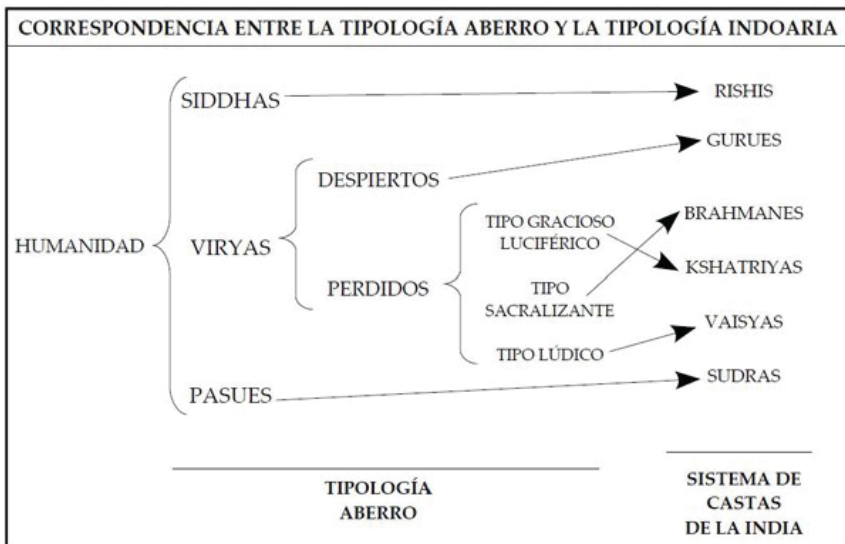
CORRESPONDENCIA ENTRE LA TIPOLOGÍA ABERRO Y LA TIPOLOGÍA INDOARIA

HUMANIDAD

SIDDHAS

RISHIS

VIRYAS

DESPIERTOS

GURUES

PERDIDOS

TIPO GRACIOSO LUCIFÉRICO

BRAHMANES

TIPO SACRALIZANTE

KSHATRIYAS

TIPO LÚDICO

VAISYAS

PASUES

SUDRAS

TIPOLOGÍA ABERRO

SISTEMA DE CASTAS DE LA INDIA